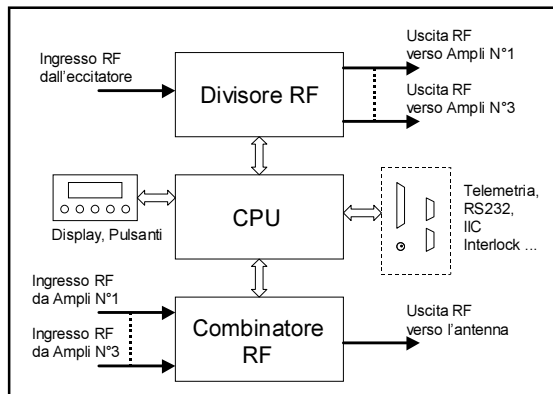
Ingresso RF dall'eccitatore

Divisore RF

Uscita RF verso Ampli N°1

Uscita RF verso Ampli N°3

Display, Pulsanti

CPU

Telemetria, RS232, IIC Interlock ...

Ingresso RF da Ampli N°1

Ingresso RF da Ampli N°3

Combinatore RF

Uscita RF verso l'antenna